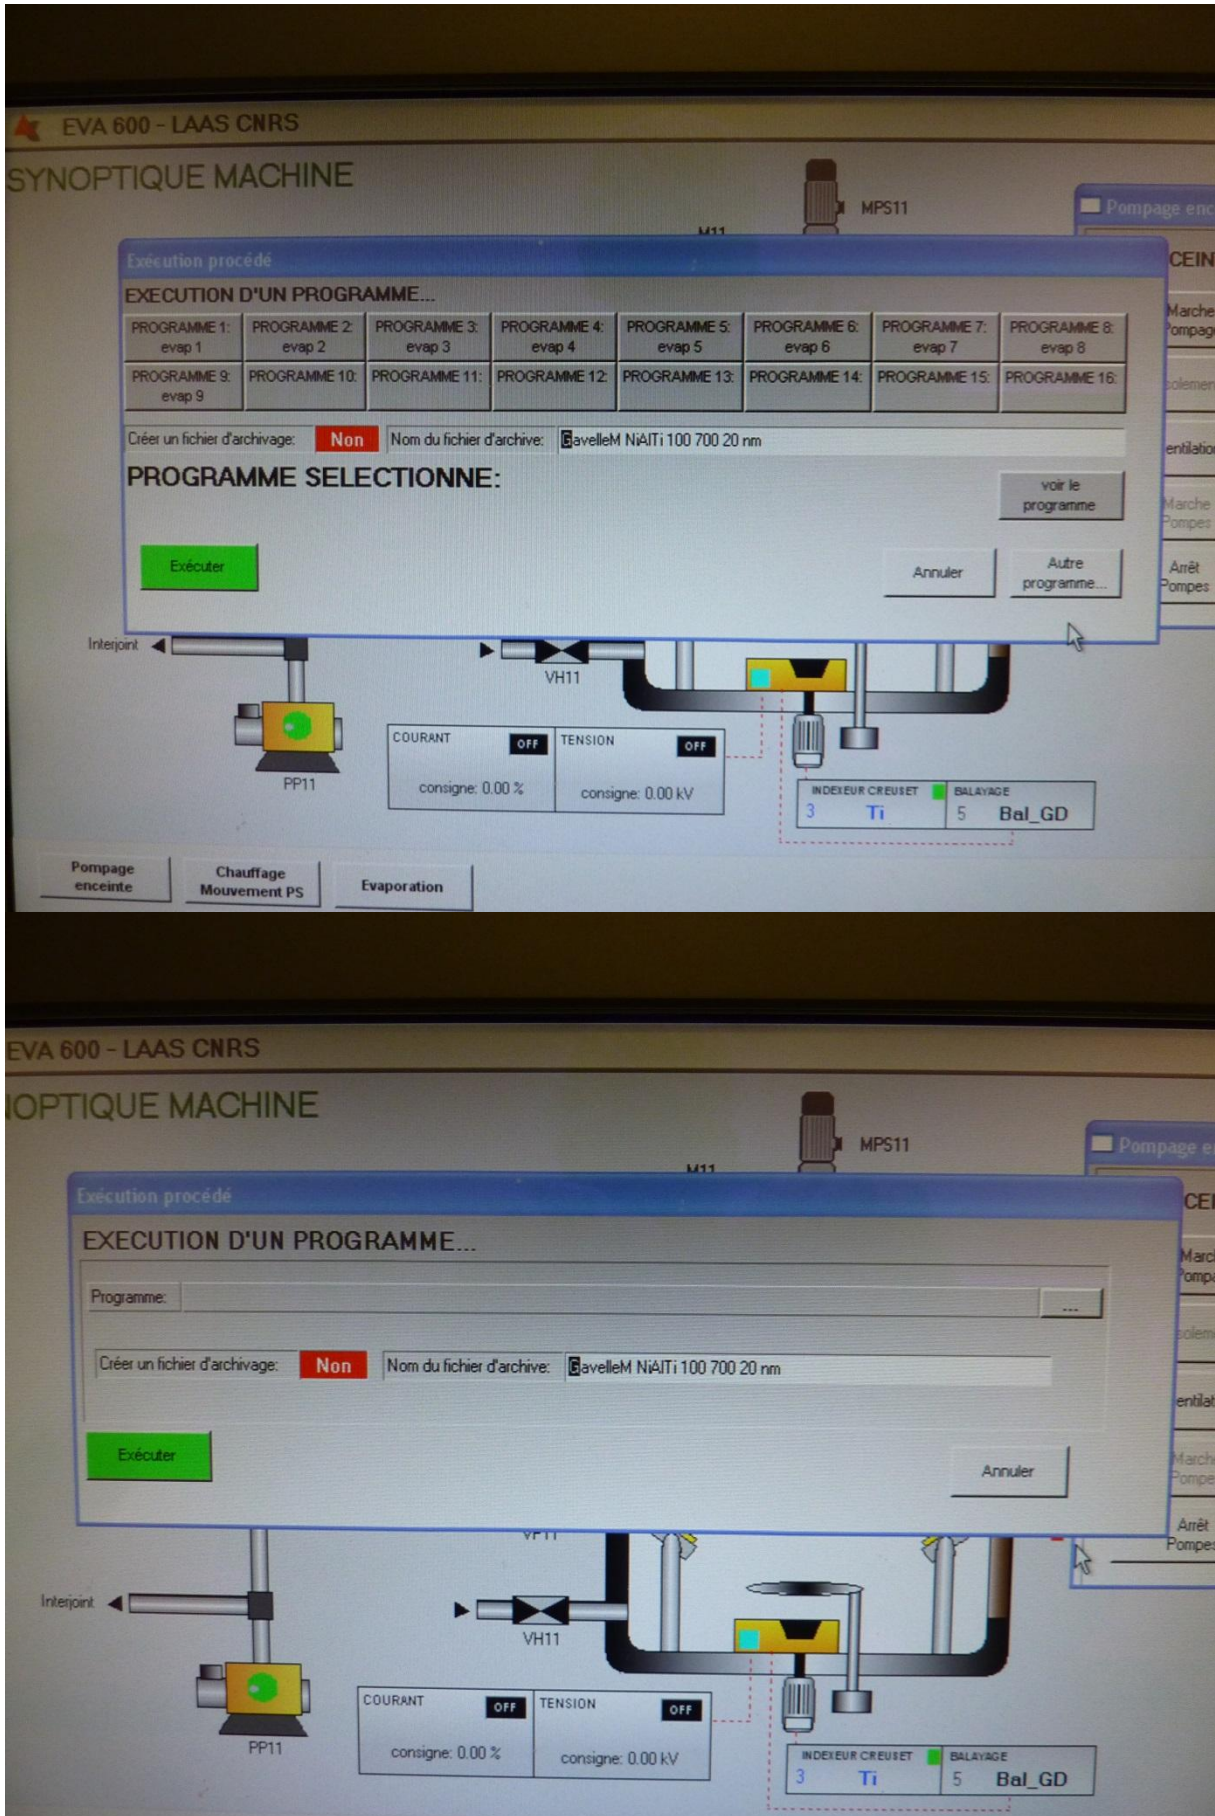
EVA 600 - LAAS CNRS

SYNOPTIQUE MACHINE

MPS11

M11

Pompage enc

Exécution procédé

EXECUTION D'UN PROGRAMME...

| PROGRAMME 1: evap 1 | PROGRAMME 2: evap 2 | PROGRAMME 3: evap 3 | PROGRAMME 4: evap 4 | PROGRAMME 5: evap 5 | PROGRAMME 6: evap 6 | PROGRAMME 7: evap 7 | PROGRAMME 8: evap 8 |
|---|---|---|---|---|---|---|---|
| PROGRAMME 9: evap 9 | PROGRAMME 10: | PROGRAMME 11: | PROGRAMME 12: | PROGRAMME 13: | PROGRAMME 14: | PROGRAMME 15: | PROGRAMME 16: |

Créer un fichier d'archivage: Non Nom du fichier d'archive: GavelleM NiAlTi 100 700 20 nm

PROGRAMME SELECTIONNE:

voir le programme

Exécuter

Annuler

Autre programme...

CEIN

Marche Pompag

solemen

entilatio

Marche Pompes

Arrêt Pompes

Interjoint

VH11

PP11

COURANT OFF consigne: 0.00 %

TENSION OFF consigne: 0.00 kV

INDEXEUR CREUSET 3 Ti

BALAYAGE 5 Bal_GD

Pompage enceinte

Chauffage Mouvement PS

Evaporation

EVA 600 - LAAS CNRS

IOPTIQUE MACHINE

MPS11

M11

Pompage e

Exécution procédé

EXECUTION D'UN PROGRAMME...

Programme:

...

Créer un fichier d'archivage: Non Nom du fichier d'archive: GavelleM NiAlTi 100 700 20 nm

Exécuter

Annuler

CEI

Marc Pomp

solem

entilat

Marcl Pompe

Arrêt Pompes

VH11

Interjoint

VH11

PP11

COURANT OFF consigne: 0.00 %

TENSION OFF consigne: 0.00 kV

INDEXEUR CREUSET 3 Ti

BALAYAGE 5 Bal_GD